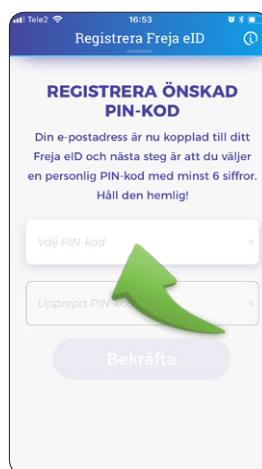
Tele2 16:53
Registrera Freja eID

REGISTRERA ÖNSKAD PIN-KOD

Din e-postadress är nu kopplad till ditt Freja eID och nästa steg är att du väljer en personlig PIN-kod med minst 6 siffror. Håll den hemlig!

Välj PIN-kod

Upprepa PIN-ko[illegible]

Bekräfta